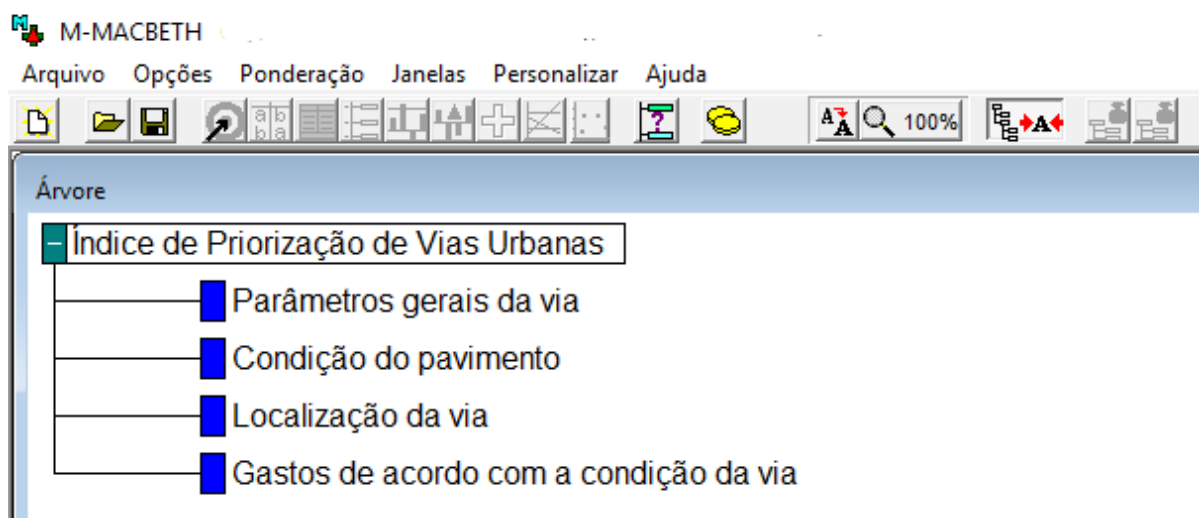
M-MACBETH

Arquivo Opções Ponderação Janelas Personalizar Ajuda

100%

Árvore

Índice de Priorização de Vias Urbanas

Parâmetros gerais da via

Condição do pavimento

Localização da via

Gastos de acordo com a condição da via